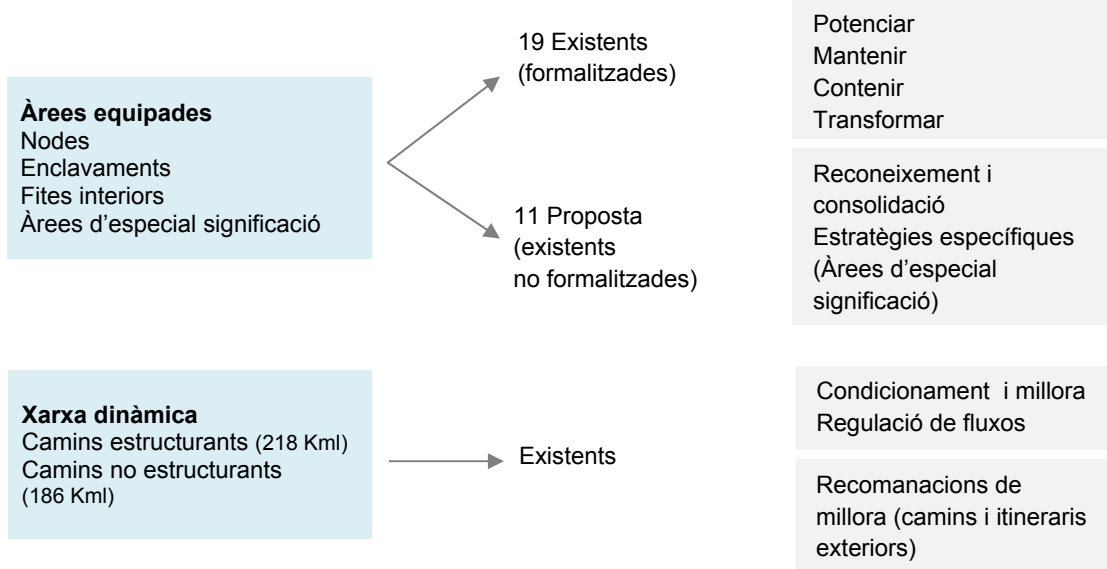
**Àrees equipades**
Nodes
Enclavaments
Fites interiors
Àrees d'especial significació

19 Existents (formalitzades)

11 Proposta (existents no formalitzades)

Potenciar
Mantenir
Contenir
Transformar

Reconeixement i consolidació
Estratègies específiques (Àrees d'especial significació)

**Xarxa dinàmica**
Camins estructurants (218 Kml)
Camins no estructurants (186 Kml)

Existents

Condicionament i millora
Regulació de fluxos

Recomanacions de millora (camins i itineraris exteriors)